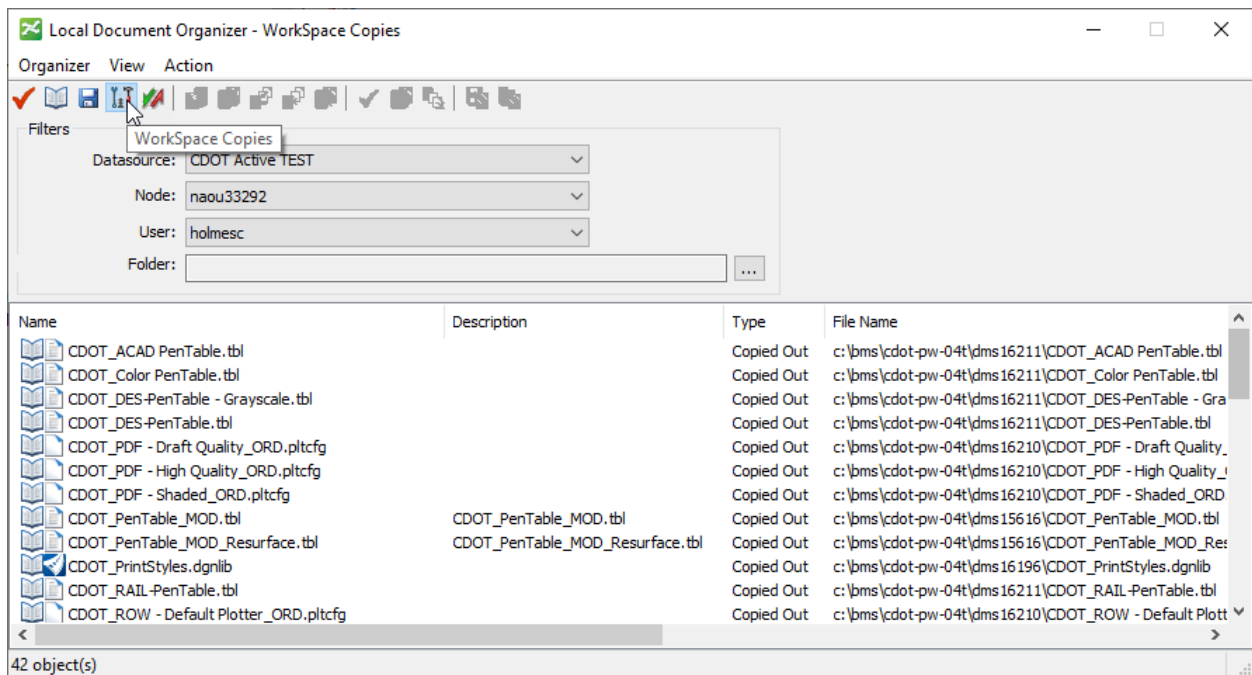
Local Document Organizer - WorkSpace Copies

Organizer View Action

WorkSpace Copies

Filters

Datasource: CDOT Active TEST

Node: naou33292

User: holmesc

Folder: ...

| Name | Description | Type | File Name |
|---|---|---|---|
| CDOT_ACAD PenTable.tbl | | Copied Out | c:\pms\cdot-pw-04t\dms16211\CDOT_ACAD PenTable.tbl |
| CDOT_Color PenTable.tbl | | Copied Out | c:\pms\cdot-pw-04t\dms16211\CDOT_Color PenTable.tbl |
| CDOT_DES-PenTable - Grayscale.tbl | | Copied Out | c:\pms\cdot-pw-04t\dms16211\CDOT_DES-PenTable - Gra |
| CDOT_DES-PenTable.tbl | | Copied Out | c:\pms\cdot-pw-04t\dms16211\CDOT_DES-PenTable.tbl |
| CDOT_PDF - Draft Quality_ORD.pltcfg | | Copied Out | c:\pms\cdot-pw-04t\dms16210\CDOT_PDF - Draft Quality_ |
| CDOT_PDF - High Quality_ORD.pltcfg | | Copied Out | c:\pms\cdot-pw-04t\dms16210\CDOT_PDF - High Quality_ |
| CDOT_PDF - Shaded_ORD.pltcfg | | Copied Out | c:\pms\cdot-pw-04t\dms16210\CDOT_PDF - Shaded_ORD |
| CDOT_PenTable_MOD.tbl | CDOT_PenTable_MOD.tbl | Copied Out | c:\pms\cdot-pw-04t\dms15616\CDOT_PenTable_MOD.tbl |
| CDOT_PenTable_MOD_Resurface.tbl | CDOT_PenTable_MOD_Resurface.tbl | Copied Out | c:\pms\cdot-pw-04t\dms15616\CDOT_PenTable_MOD_Res |
| CDOT_PrintStyles.dgnlib | | Copied Out | c:\pms\cdot-pw-04t\dms16196\CDOT_PrintStyles.dgnlib |
| CDOT_RAIL-PenTable.tbl | | Copied Out | c:\pms\cdot-pw-04t\dms16211\CDOT_RAIL-PenTable.tbl |
| CDOT_ROW - Default Plotter_ORD.pltcfg | | Copied Out | c:\pms\cdot-pw-04t\dms16210\CDOT_ROW - Default Plott |

42 object(s)